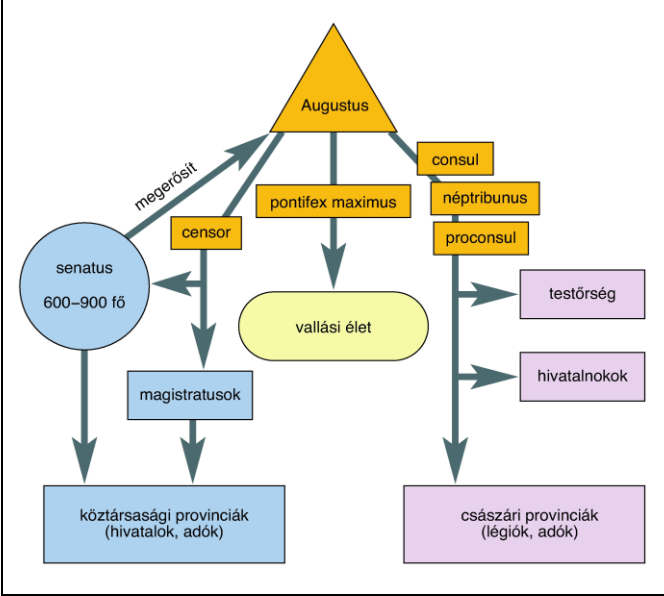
Augustus

megerősít

censor

pontifex maximus

consul

néptribunus

proconsul

senatus

600–900 fő

vallási élet

testőrség

magistratusok

hivatalnokok

köztársasági provinciák (hivatalok, adók)

császári provinciák (légiók, adók)